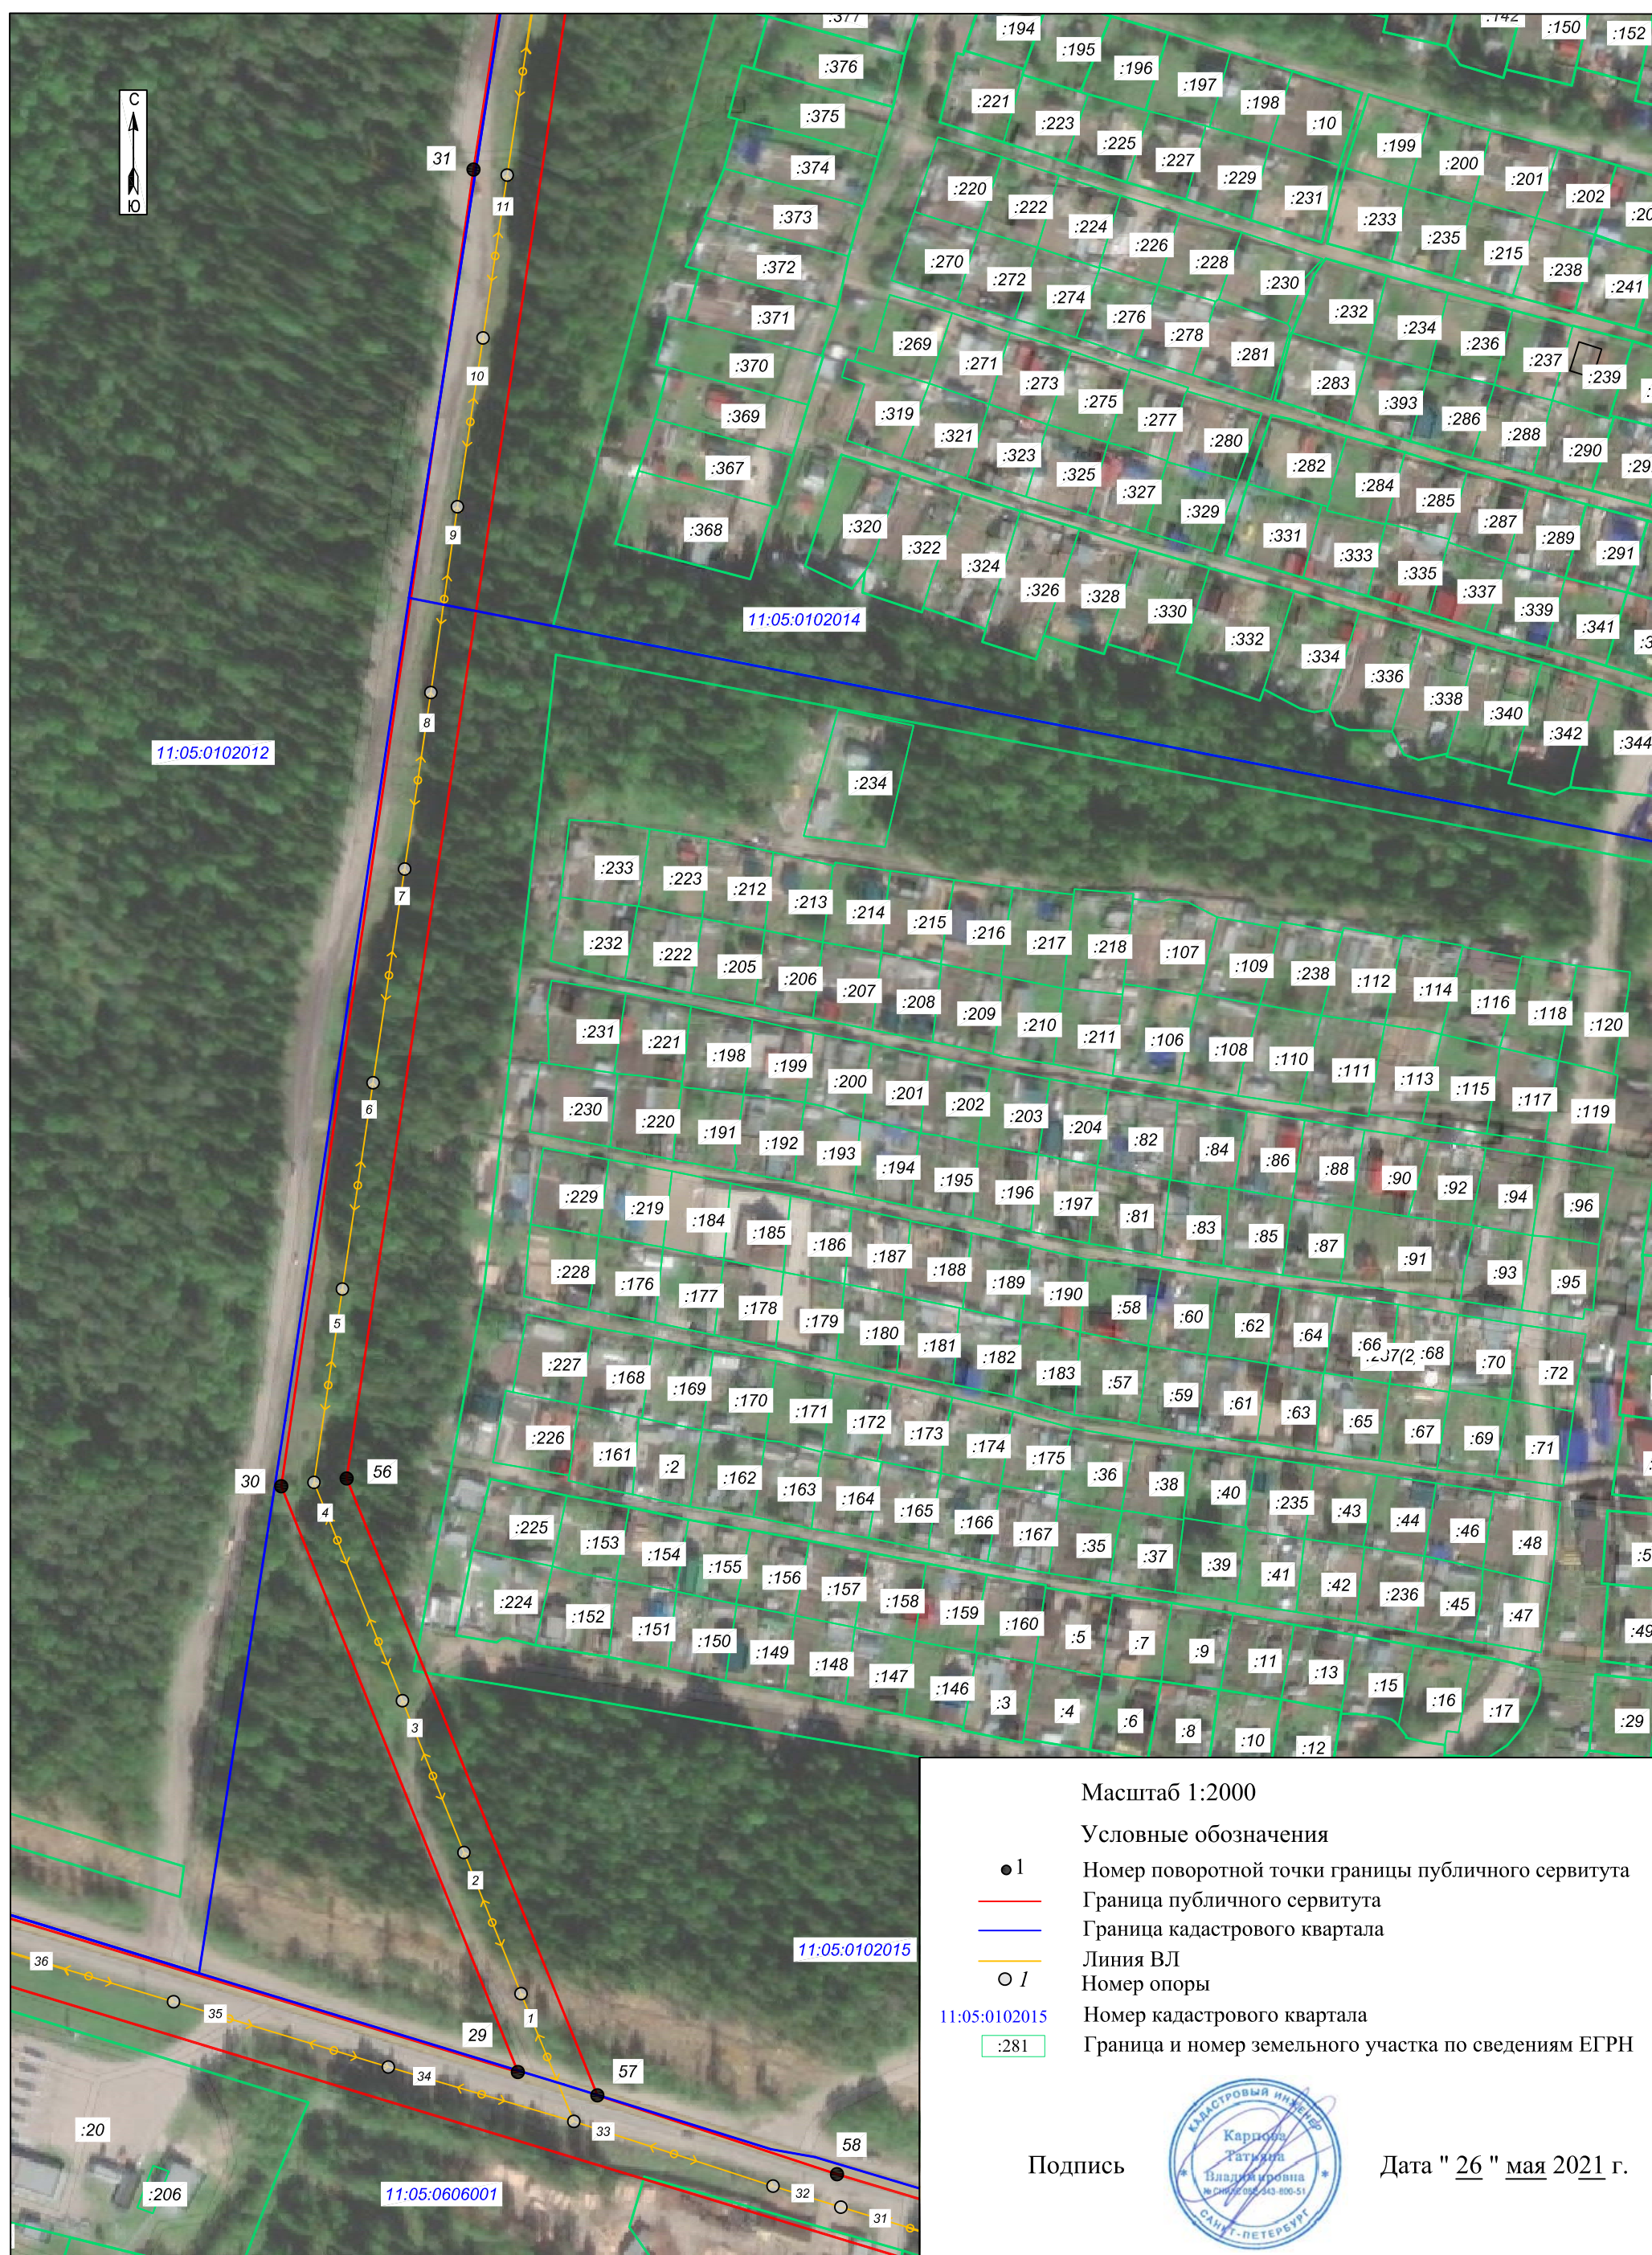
С
Ю

:377
:376
:375
:374
:373
:372
:371
:370
:369
:367
:368
:194
:195
:196
:197
:198
:10
:221
:223
:225
:227
:229
:231
:220
:222
:224
:226
:228
:230
:270
:272
:274
:276
:278
:281
:269
:271
:273
:275
:277
:280
:319
:321
:323
:325
:327
:329
:320
:322
:324
:326
:328
:330
:332
:142
:150
:152
:199
:200
:201
:202
:233
:235
:215
:238
:241
:232
:234
:236
:237
:239
:283
:393
:286
:288
:290
:282
:284
:285
:287
:289
:291
:331
:333
:335
:337
:339
:341
:334
:336
:338
:340
:342
:344
11:05:0102014
11:05:0102012
:234
:233
:223
:212
:213
:214
:215
:216
:217
:218
:107
:109
:238
:112
:114
:116
:118
:120
:232
:222
:205
:206
:207
:208
:209
:210
:211
:106
:108
:110
:111
:113
:115
:117
:119
:231
:221
:198
:199
:200
:201
:202
:203
:204
:82
:84
:86
:88
:90
:92
:94
:96
:230
:220
:191
:192
:193
:194
:195
:196
:197
:81
:83
:85
:87
:91
:93
:95
:229
:219
:184
:185
:186
:187
:188
:189
:190
:58
:60
:62
:64
:66
:237(2
:68
:70
:72
:228
:176
:177
:178
:179
:180
:181
:182
:183
:57
:59
:61
:63
:65
:67
:69
:71
:227
:168
:169
:170
:171
:172
:173
:174
:175
:36
:38
:40
:235
:43
:44
:46
:48
:226
:161
:2
:162
:163
:164
:165
:166
:167
:35
:37
:39
:41
:42
:236
:45
:47
:225
:153
:154
:155
:156
:157
:158
:159
:160
:5
:7
:9
:11
:13
:15
:16
:17
:224
:152
:151
:150
:149
:148
:147
:146
:3
:4
:6
:8
:10
:12
:29
:49
31
11
10
9
8
7
6
5
30
4
56
3
2
1
29
57
58
36
35
34
33
32
31
:20
:206
11:05:0606001
11:05:0102015

Масштаб 1:2000

Условные обозначения
1 Номер поворотной точки границы публичного сервитута
Граница публичного сервитута
Граница кадастрового квартала
Линия ВЛ
1 Номер опоры
11:05:0102015 Номер кадастрового квартала
:281 Граница и номер земельного участка по сведениям ЕГРН

Подпись

КАДАСТРОВЫЙ ИНЖЕНЕР
Карпова Татьяна Владимировна
САНКТ-ПЕТЕРБУРГ

Дата " 26 " мая 2021 г.